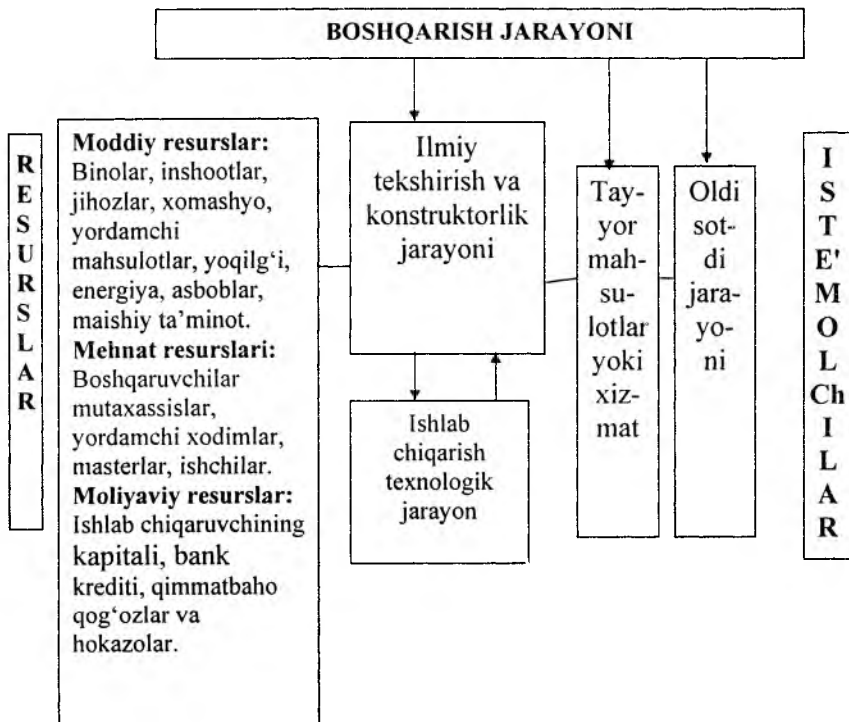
BOSHQARISH JARAYONI

RESURSLAR

**Moddiy resurslar:** Binolar, inshootlar, jihozlar, xomashyo, yordamchi mahsulotlar, yoqilg'i, energiya, asboblar, maishiy ta'minot.
**Mehnat resurslari:** Boshqaruvchilar mutaxassislar, yordamchi xodimlar, masterlar, ishchilar.
**Moliyaviy resurslar:** Ishlab chiqaruvchining kapitali, bank krediti, qimmatbaho qog'ozlar va hokazolar.

Ilmiy tekshirish va konstruktorlik jarayoni

Ishlab chiqarish texnologik jarayon

Tayyor mahsulotlar yoki xizmat

Oldi sotdi jarayoni

ISTE'MOLChILAR